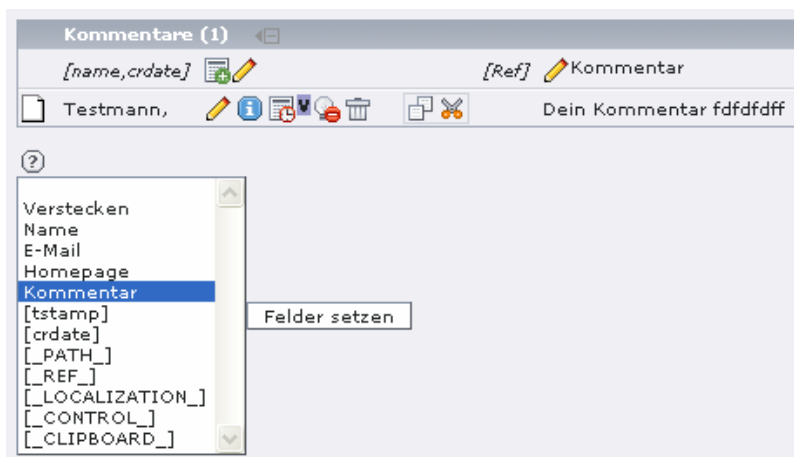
Kommentare (1)

[name,crdate]

[Ref] Kommentar

Testmann,

Dein Kommentar fdfdfdff

?

Verstecken
Name
E-Mail
Homepage
Kommentar
[tstamp]
[crdate]
[_PATH_]
[_REF_]
[_LOCALIZATION_]
[_CONTROL_]
[_CLIPBOARD_]

Felder setzen